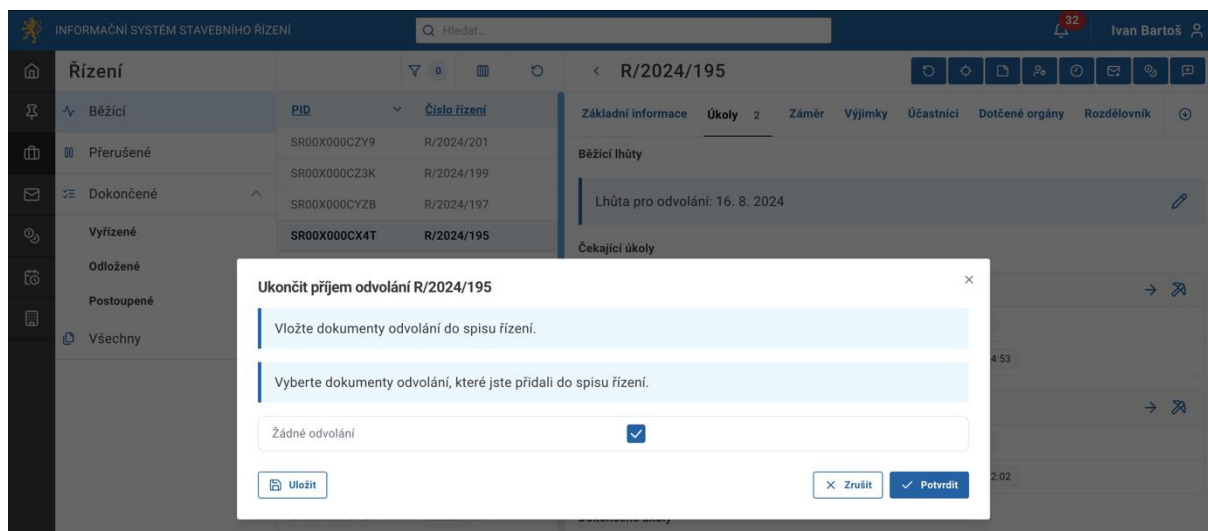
INFORMAČNÍ SYSTÉM STAVEBNÍHO ŘÍZENÍ

Hledat...

32

Ivan Bartoš

Řízení

0

Běžící

Přerušené

Dokončené

Vyřízené

Odložené

Postoupené

Všechny

| PID | Číslo řízení |
|---|---|
| SR00X000CZY9 | R/2024/201 |
| SR00X000CZ3K | R/2024/199 |
| SR00X000CYZB | R/2024/197 |
| SR00X000CX4T | R/2024/195 |

R/2024/195

Základní informace Úkoly 2 Záměr Výjimky Účastníci Dotčené orgány Rozdělovník

Běžící lhůty

Lhůta pro odvolání: 16. 8. 2024

Čekající úkoly

4:53

2:02

Ukončit příjem odvolání R/2024/195

Vložte dokumenty odvolání do spisu řízení.

Vyberte dokumenty odvolání, které jste přidali do spisu řízení.

Žádné odvolání

Uložit

Zrušit

Potvrdit